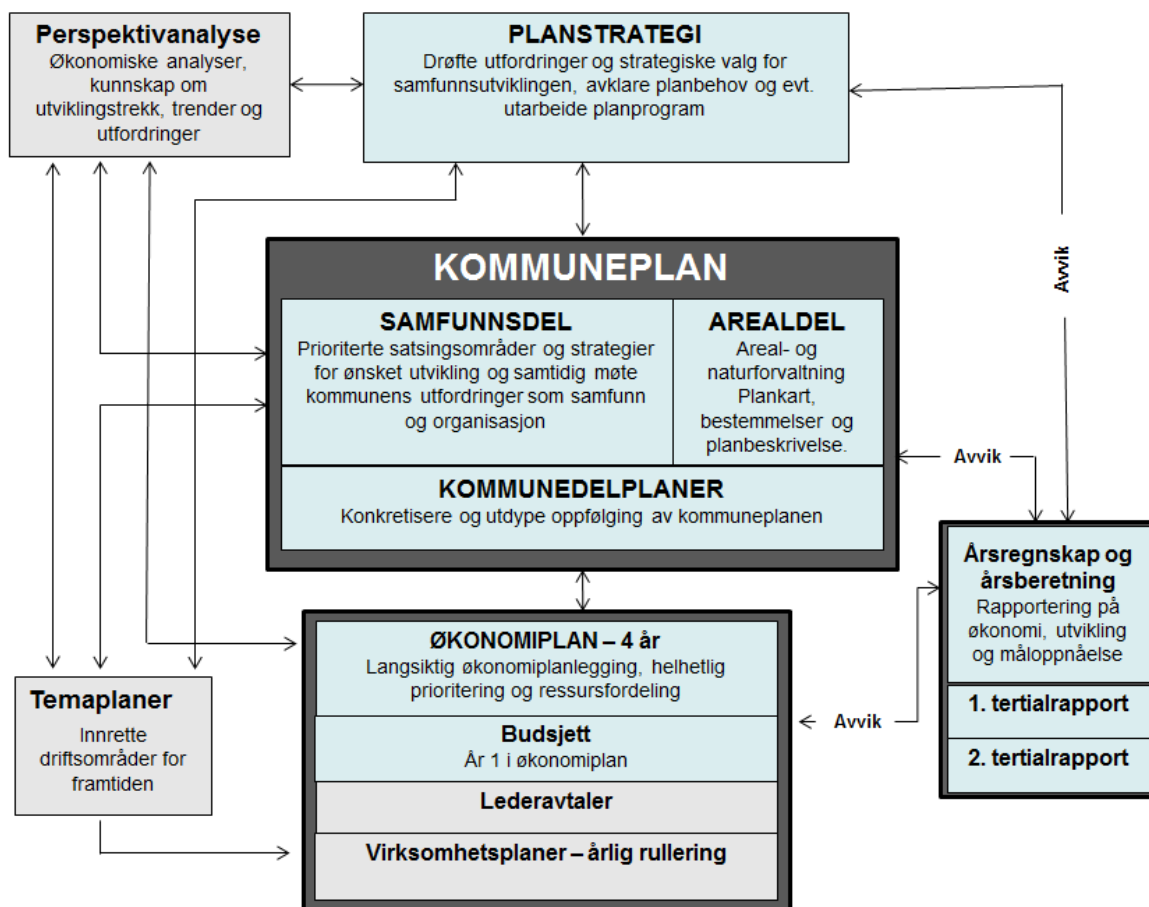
Perspektivanalyse
Økonomiske analyser, kunnskap om utviklingstrekk, trender og utfordringer

PLANSTRATEGI
Drøfte utfordringer og strategiske valg for samfunnsutviklingen, avklare planbehov og evt. utarbeide planprogram

Avvik

KOMMUNEPLAN

SAMFUNNSDEL
Prioriterte satsingsområder og strategier for ønsket utvikling og samtidig møte kommunens utfordringer som samfunn og organisasjon

AREALDEL
Areal- og naturforvaltning Plankart, bestemmelser og planbeskrivelse.

KOMMUNEDELPLANER
Konkretisere og utdype oppfølging av kommuneplanen

Avvik

Årsregnskap og årsberetning
Rapportering på økonomi, utvikling og måloppnåelse

1. tertialrapport

2. tertialrapport

ØKONOMIPLAN – 4 år
Langsiktig økonomiplanlegging, helhetlig prioritering og ressursfordeling

Budsjett
År 1 i økonomiplan

Lederavtaler

Virksomhetsplaner – årlig rullering

Avvik

Temaplaner
Innrette driftsområder for framtiden